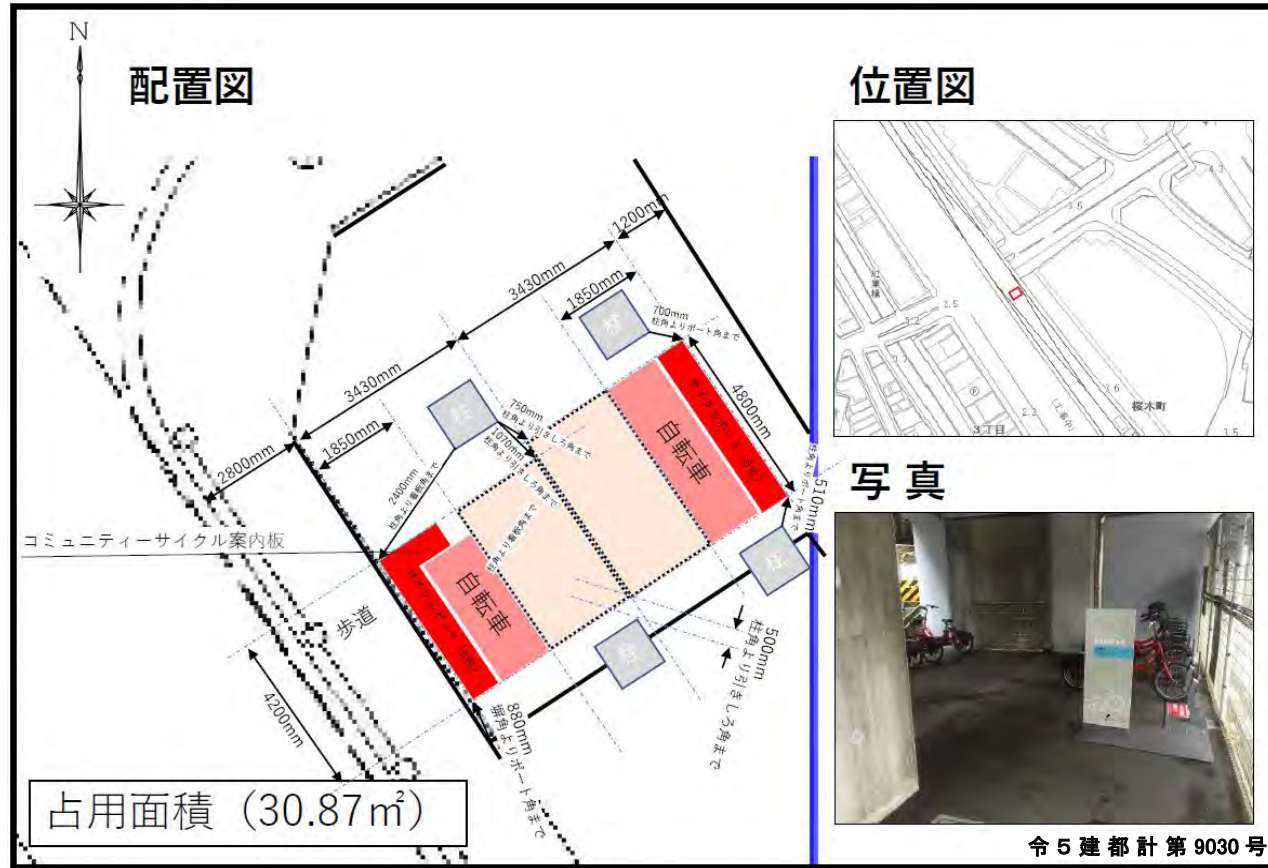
N

配置図

位置図

写真

1200mm
3430mm
1850mm
700mm
柱角よりポート角まで
3430mm
4800mm
750mm
柱角より引きしろ角まで
1070mm
柱角より引きしろ角まで
1850mm
2800mm
2400mm
柱角より看板角まで
510mm
柱角よりポート角まで
自転車
自転車
サイクルポート
サイクルポート
柱
柱
柱
柱
コミュニティーサイクル案内板
歩道
500mm
柱角より引きしろ角まで
4200mm
880mm
柱角よりポート角まで

占用面積（30.87㎡）

桜木町
3丁目

令5建都計第9030号